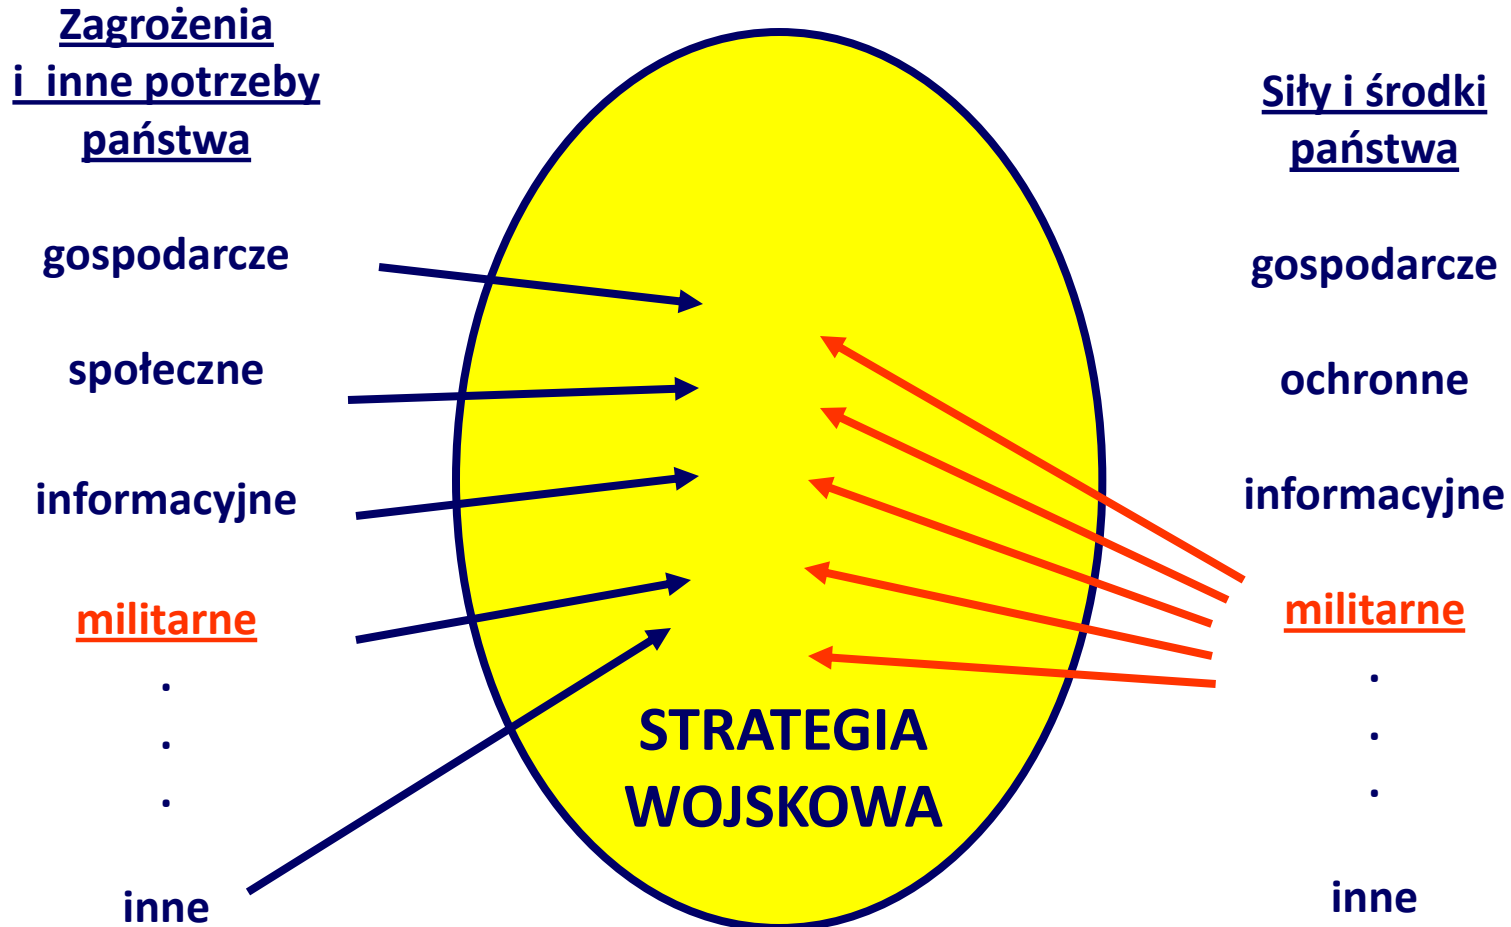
Zagrożenia i inne potrzeby państwa

gospodarcze

społeczne

informacyjne

militarne

.
.
.

inne

STRATEGIA WOJSKOWA

Siły i środki państwa

gospodarcze

ochronne

informacyjne

militarne

.
.
.

inne